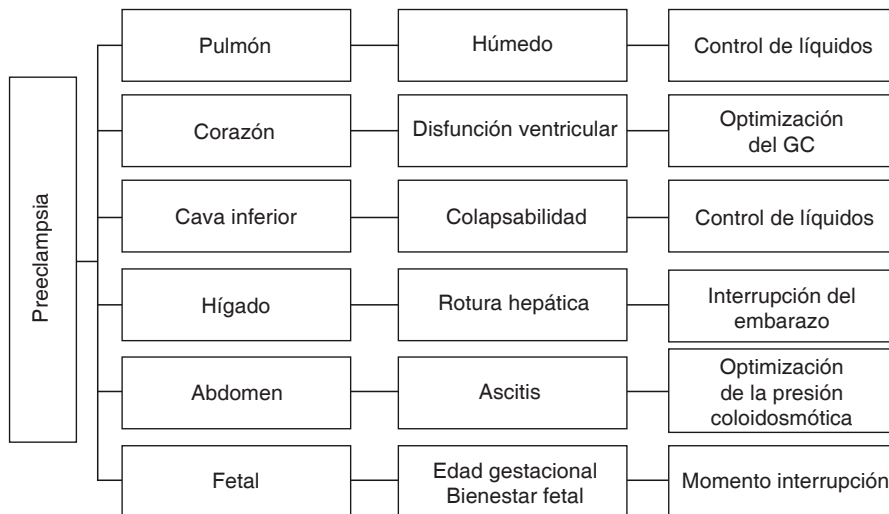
Preeclampsia

Pulmón — Húmedo — Control de líquidos

Corazón — Disfunción ventricular — Optimización del GC

Cava inferior — Colapsabilidad — Control de líquidos

Hígado — Rotura hepática — Interrupción del embarazo

Abdomen — Ascitis — Optimización de la presión coloidosmótica

Fetal — Edad gestacional Bienestar fetal — Momento interrupción